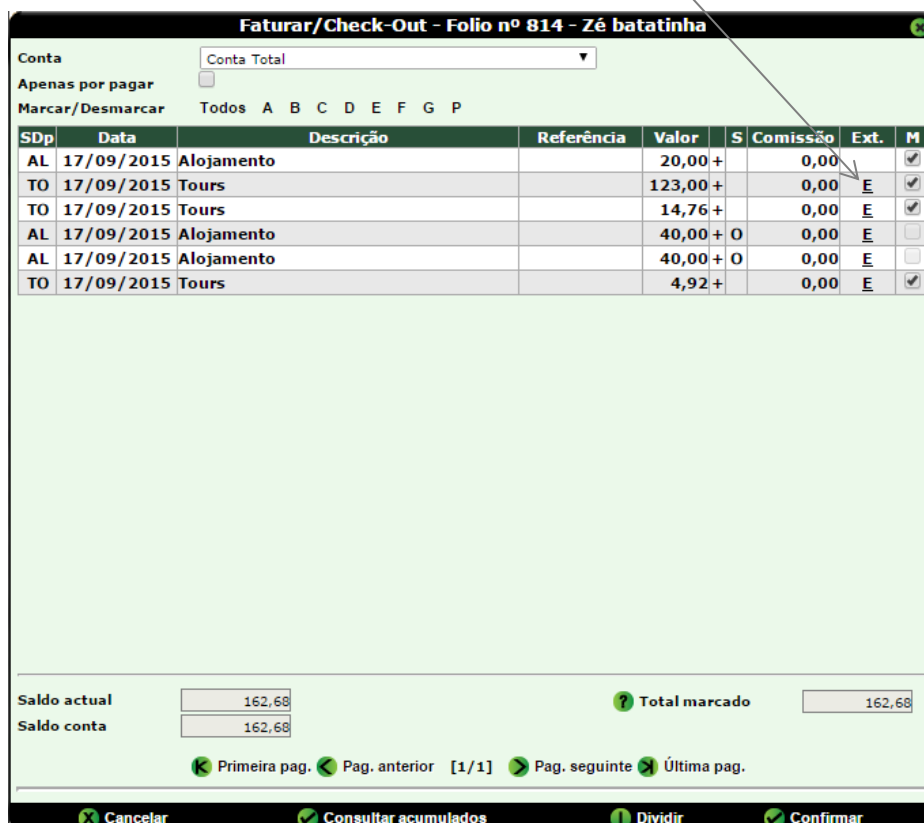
Faturar/Check-Out - Folio nº 814 - Zé batatinha

Conta Conta Total

Apenas por pagar

Marcar/Desmarcar Todos A B C D E F G P

| SDp | Data | Descrição | Referência | Valor | | S | Comissão | Ext. | M |
|---|---|---|---|---|---|---|---|---|---|
| AL | 17/09/2015 | Alojamento | | 20,00 | + | | 0,00 | | |
| TO | 17/09/2015 | Tours | | 123,00 | + | | 0,00 | E | |
| TO | 17/09/2015 | Tours | | 14,76 | + | | 0,00 | E | |
| AL | 17/09/2015 | Alojamento | | 40,00 | + | O | 0,00 | E | |
| AL | 17/09/2015 | Alojamento | | 40,00 | + | O | 0,00 | E | |
| TO | 17/09/2015 | Tours | | 4,92 | + | | 0,00 | E | |

Saldo actual 162,68
Saldo conta 162,68
Total marcado 162,68

Primeira pag. Pag. anterior [1/1] Pag. seguinte Última pag.

Cancelar Consultar acumulados Dividir Confirmar